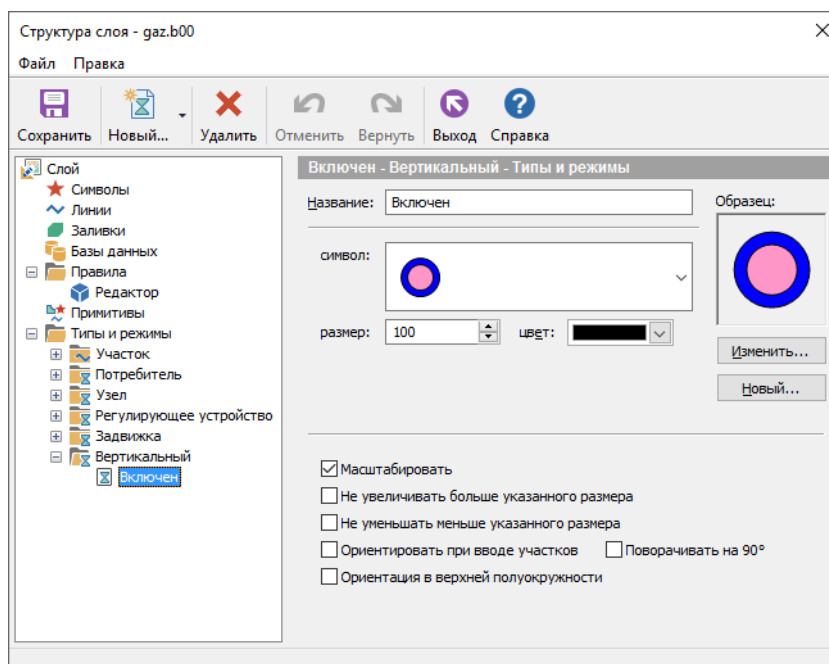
Структура слоя - gaz.b00

Файл Правка

Сохранить Новый... Удалить Отменить Вернуть Выход Справка

Слой
Символы
Линии
Заливки
Базы данных
Правила
Редактор
Примитивы
Типы и режимы
Участок
Потребитель
Узел
Регулирующее устройство
Задвижка
Вертикальный
Включен

Включен - Вертикальный - Типы и режимы

Название: Включен

Образец:

символ:

размер: 100

цвет:

Изменить...

Новый...

Масштабировать

Не увеличивать больше указанного размера

Не уменьшать меньше указанного размера

Ориентировать при вводе участков

Поворачивать на 90°

Ориентация в верхней полуокружности